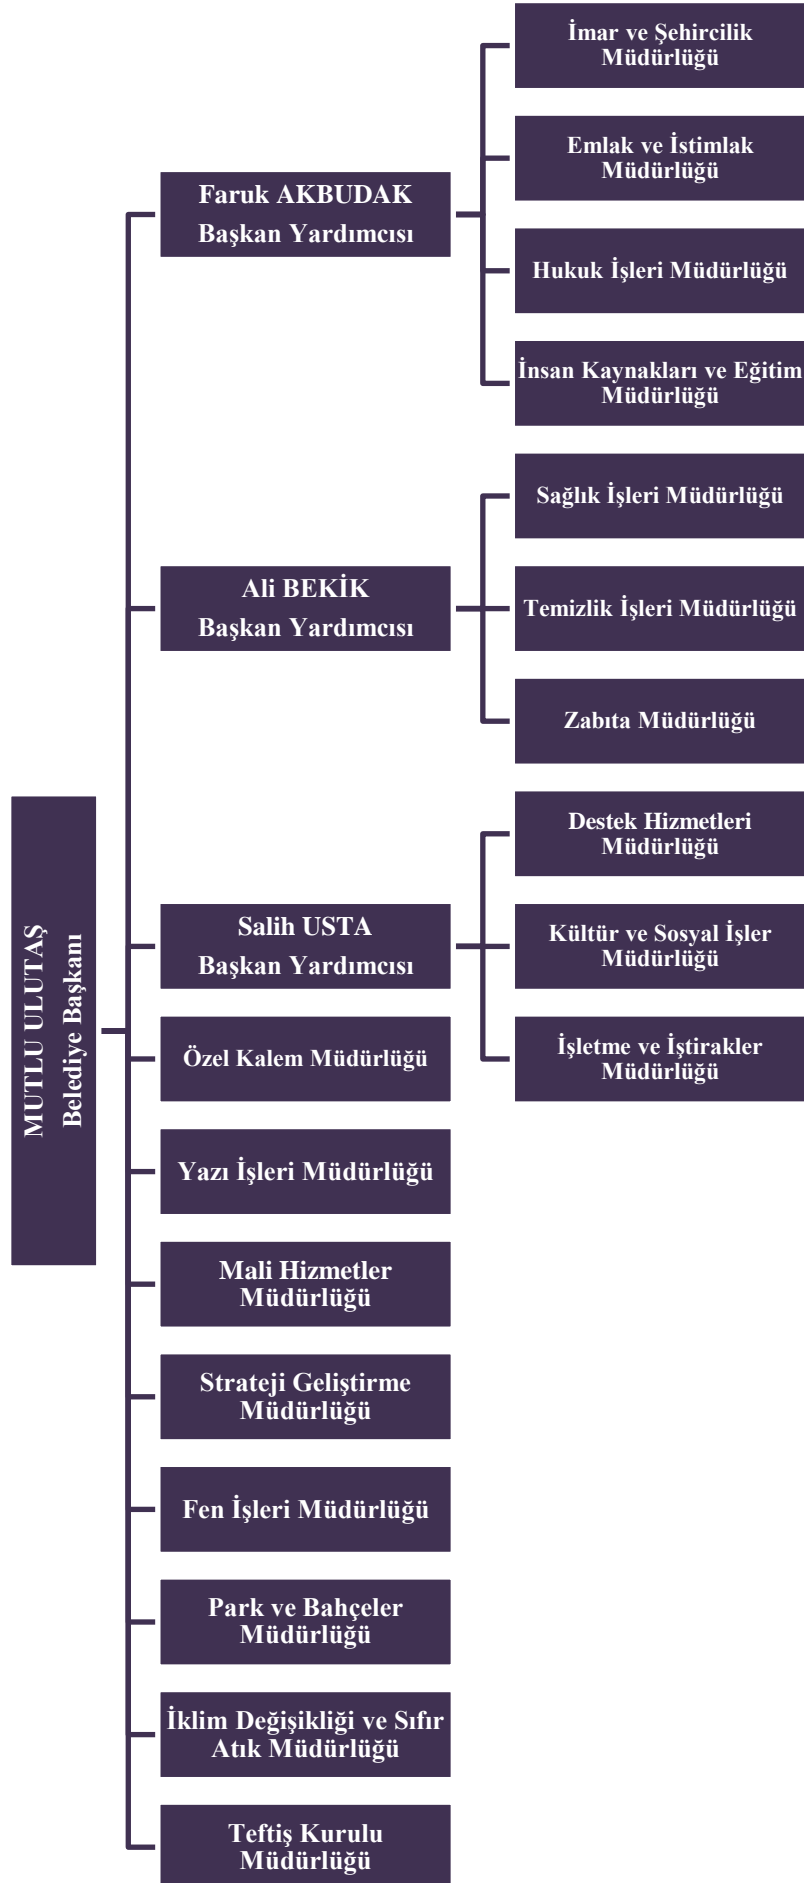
MUTLU ULUTAŞ
Belediye Başkanı

Faruk AKBUDAK
Başkan Yardımcısı

İmar ve Şehircilik Müdürlüğü

Emlak ve İstimlak Müdürlüğü

Hukuk İşleri Müdürlüğü

İnsan Kaynakları ve Eğitim Müdürlüğü

Ali BEKİK
Başkan Yardımcısı

Sağlık İşleri Müdürlüğü

Temizlik İşleri Müdürlüğü

Zabıta Müdürlüğü

Salih USTA
Başkan Yardımcısı

Destek Hizmetleri Müdürlüğü

Kültür ve Sosyal İşler Müdürlüğü

İşletme ve İştirakler Müdürlüğü

Özel Kalem Müdürlüğü

Yazı İşleri Müdürlüğü

Mali Hizmetler Müdürlüğü

Strateji Geliştirme Müdürlüğü

Fen İşleri Müdürlüğü

Park ve Bahçeler Müdürlüğü

İklim Değişikliği ve Sıfır Atık Müdürlüğü

Teftiş Kurulu Müdürlüğü